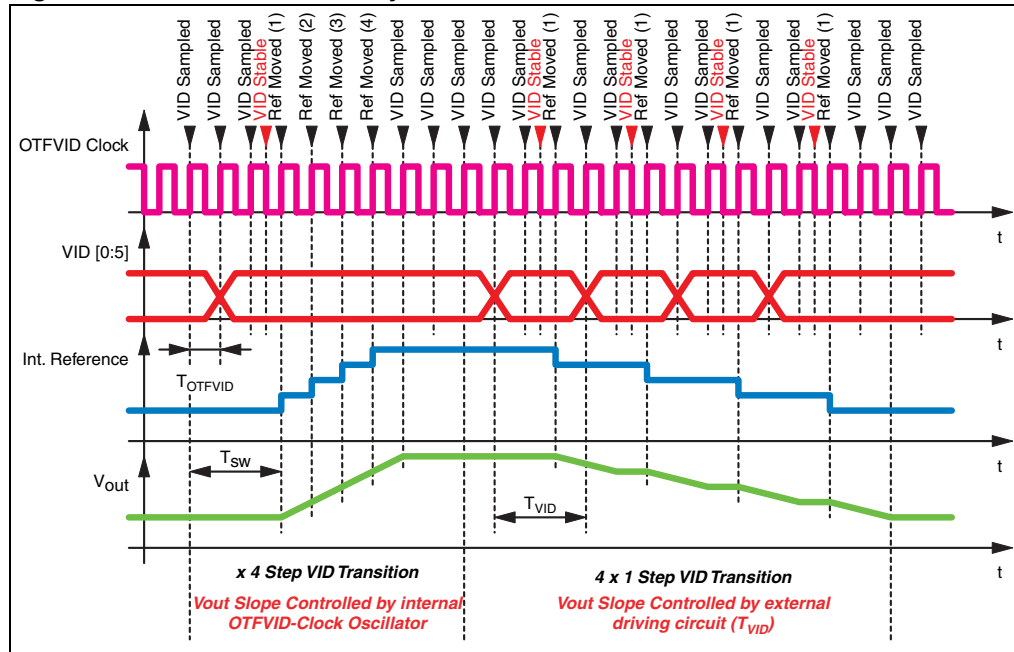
VID Sampled
VID Sampled
VID Sampled
VID Stable
Ref Moved (1)
Ref Moved (2)
Ref Moved (3)
Ref Moved (4)
VID Sampled
VID Sampled
VID Sampled
VID Sampled
VID Sampled
VID Stable
Ref Moved (1)
VID Sampled
VID Sampled
VID Sampled
VID Stable
Ref Moved (1)
VID Sampled
VID Stable
Ref Moved (1)
VID Sampled
VID Sampled
VID Stable
Ref Moved (1)
VID Sampled
VID Sampled
VID Sampled

OTFVID Clock
t
VID [0:5]
t
Int. Reference
t
$T_{OTFVID}$
$T_{SW}$
$V_{out}$
t
$T_{VID}$
t

x 4 Step VID Transition
Vout Slope Controlled by internal OTFVID-Clock Oscillator

4 x 1 Step VID Transition
Vout Slope Controlled by external driving circuit ($T_{VID}$)